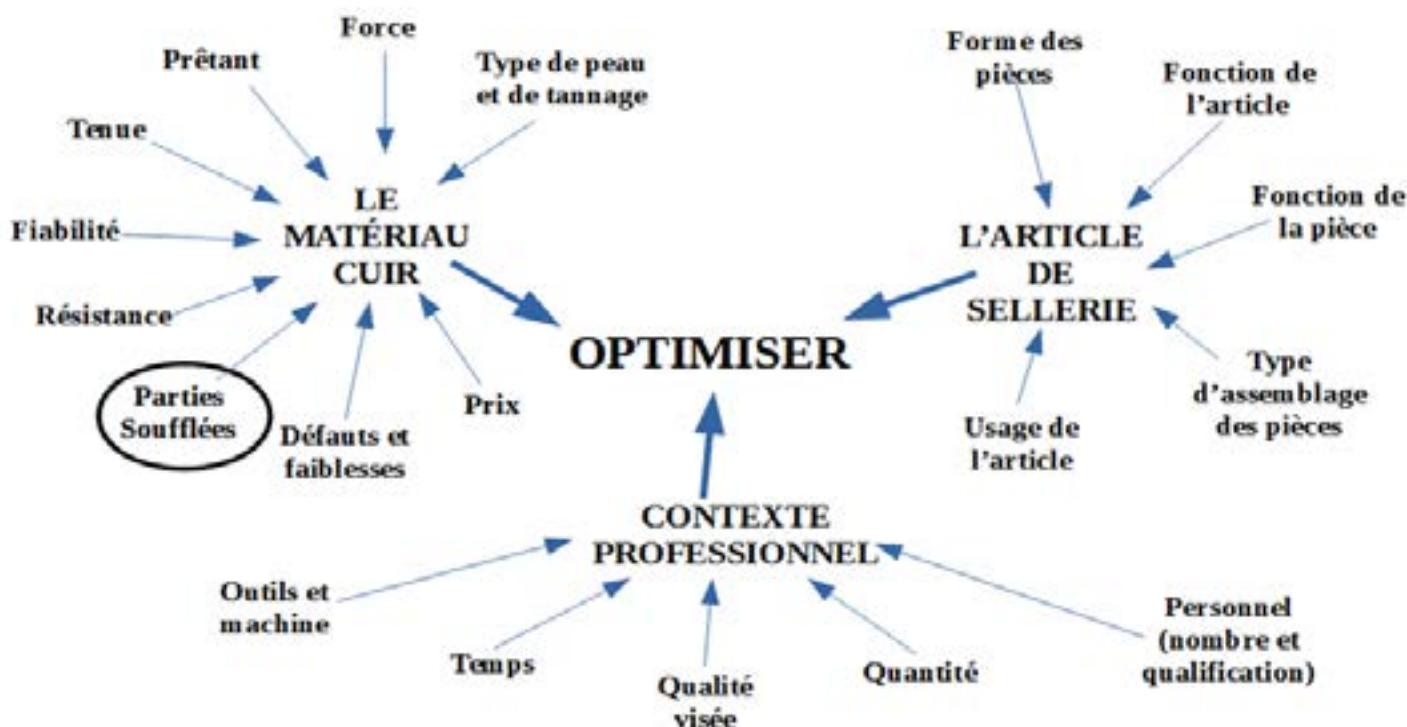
Force

Prêtant

Type de peau et de tannage

Tenue

Fiabilité

Résistance

LE MATÉRIAU CUIR

Parties Soufflées

Défauts et faiblesses

Prix

Forme des pièces

Fonction de l'article

Fonction de la pièce

L'ARTICLE DE SELLERIE

Usage de l'article

Type d'assemblage des pièces

OPTIMISER

CONTEXTE PROFESSIONNEL

Outils et machine

Temps

Qualité visée

Quantité

Personnel (nombre et qualification)